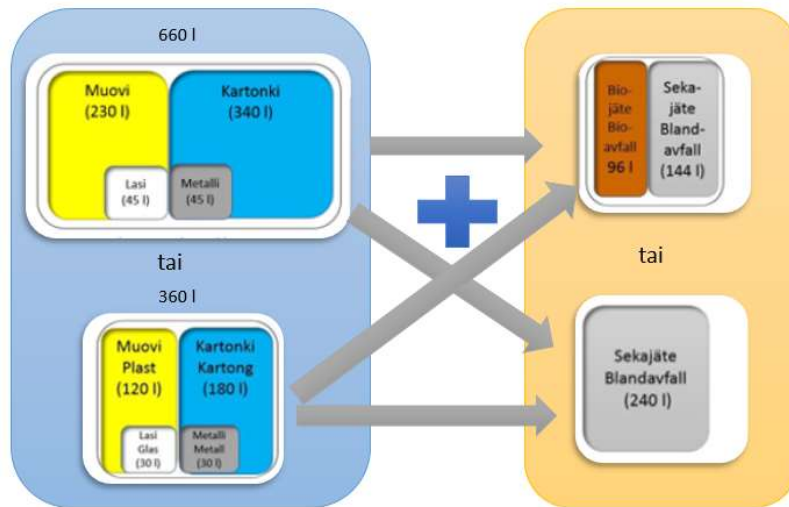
660 l

Muovi (230 l)

Kartonki (340 l)

Lasi (45 l)

Metalli (45 l)

tai

360 l

Muovi Plast (120 l)

Kartonki Kartong (180 l)

Lasi Glas (30 l)

Metalli Metall (30 l)

Biojäte Bioavfall 96 l

Sekajäte Blandavfall (144 l)

tai

Sekajäte Blandavfall (240 l)